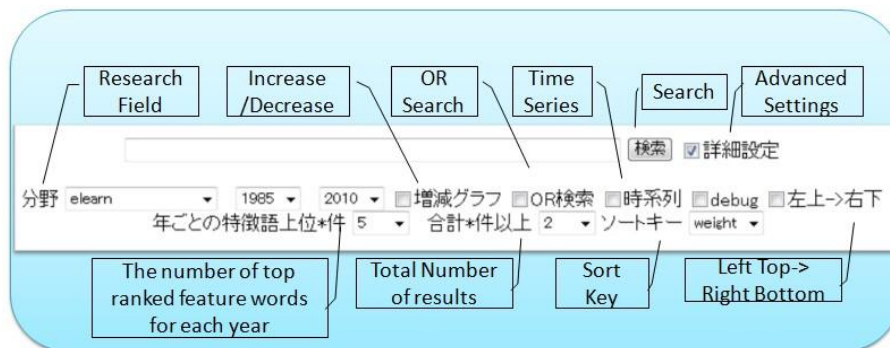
Research Field

Increase /Decrease

OR Search

Time Series

Search

Advanced Settings

検索 詳細設定

分野 elearn 1985 2010 増減グラフ OR検索 時系列 debug 左上->右下

年ごとの特徴語上位*件 5 合計*件以上 2 ソートキー weight

The number of top ranked feature words for each year

Total Number of results

Sort Key

Left Top-> Right Bottom